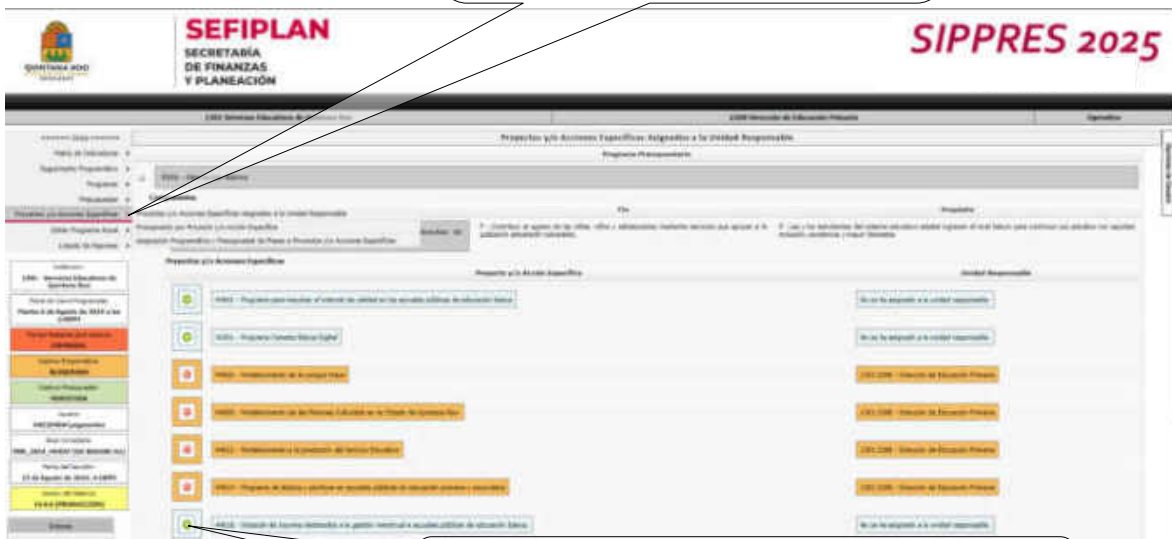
QUINTANA ROO

SEFIPLAN
SECRETARÍA
DE FINANZAS
Y PLANEACIÓN

SIPPRES 2025

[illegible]

Proyectos y/o Acciones Específicas Asignados a la Unidad Responsable

Programa Presupuestario

Proyectos y/o Acciones Específicas

Proyecto y/o Acción Específica

Unidad Responsable

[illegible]